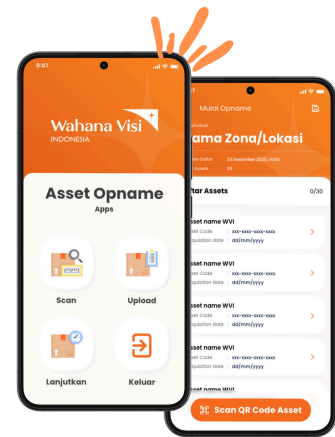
9:41

Wahana Visi
INDONESIA

Asset Opname
Apps

Scan

Upload

Lanjutkan

Keluar

Mulai Opname

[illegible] Lokasi
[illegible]ama Zona/Lokasi

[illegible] Daftar : 23 Desember 2020, 10.00
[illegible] Assets : 30

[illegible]ftar Assets 0/30

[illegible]sset name WVI
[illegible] Code xxx-xxxx-xxxx-xxxx
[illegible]quisition date dd/mm/yyyy

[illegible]sset name WVI
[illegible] Code xxx-xxxx-xxxx-xxxx
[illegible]quisition date dd/mm/yyyy

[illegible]sset name WVI
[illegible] Code xxx-xxxx-xxxx-xxxx
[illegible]quisition date dd/mm/yyyy

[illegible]sset name WVI
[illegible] Code xxx-xxxx-xxxx-xxxx
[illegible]quisition date dd/mm/yyyy

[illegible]sset name WVI

Scan QR Code Asset